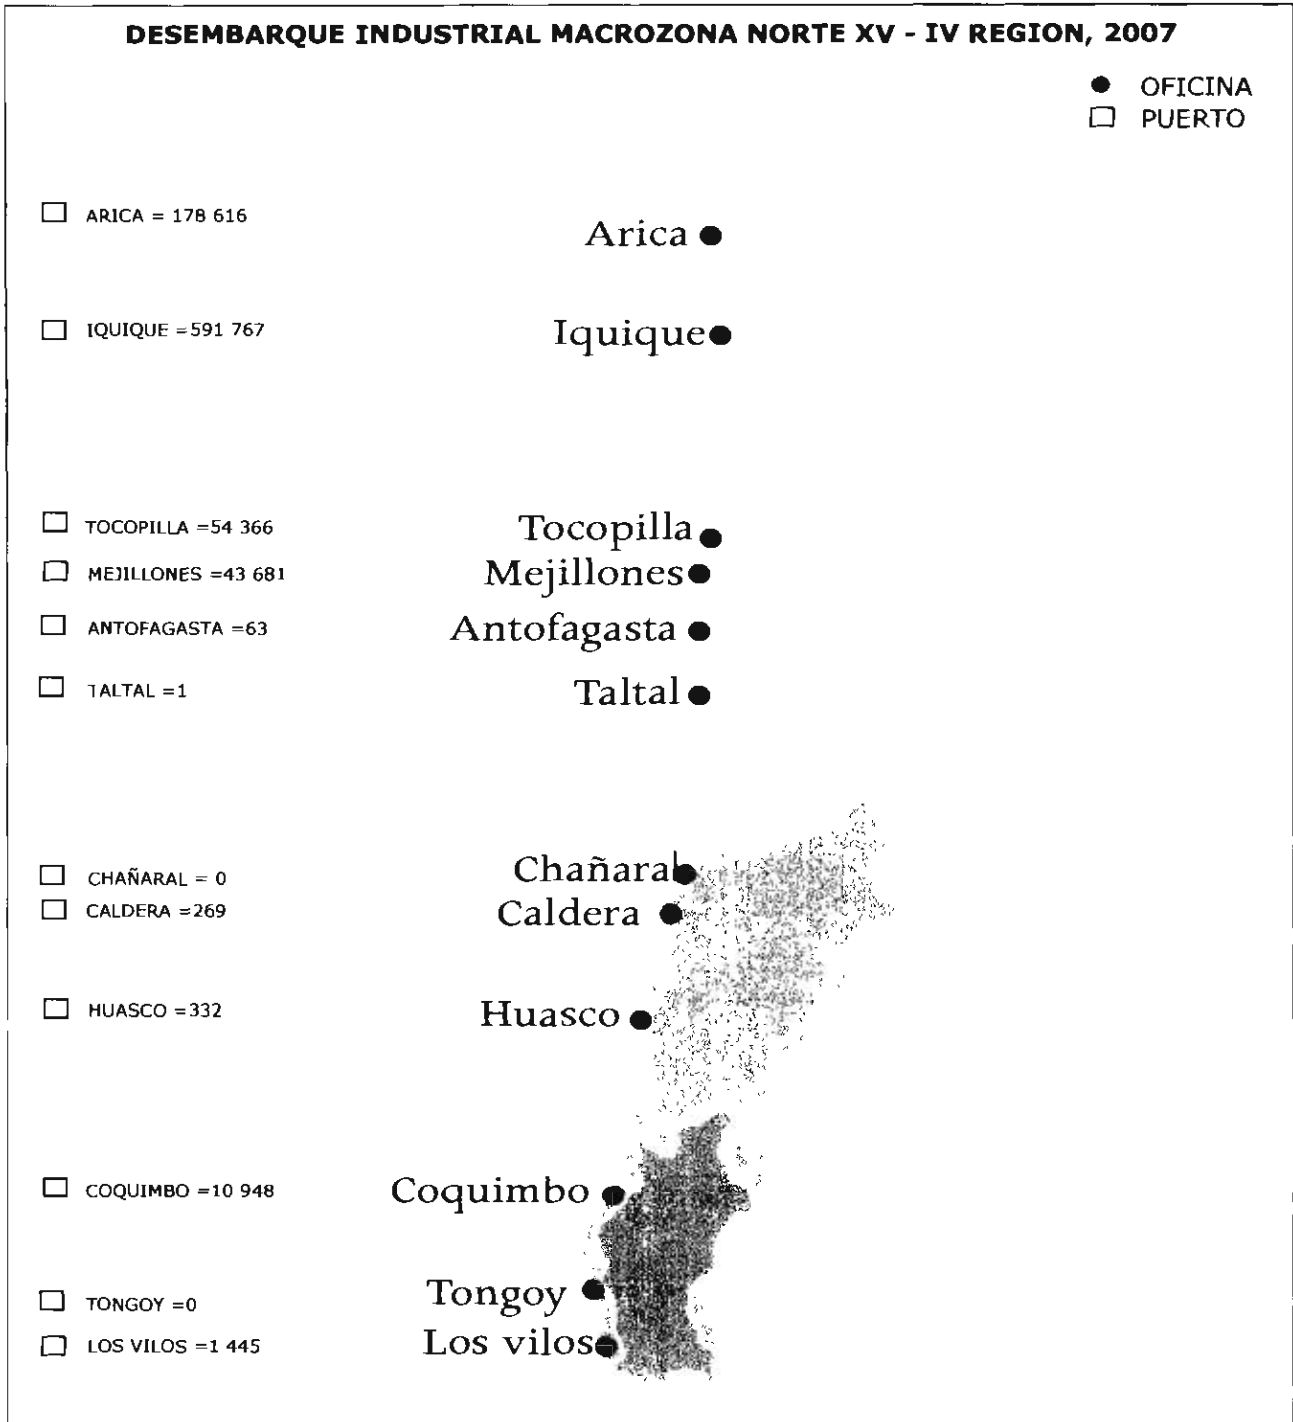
DESEMBARQUE INDUSTRIAL MACROZONA NORTE XV - IV REGION, 2007

OFICINA
PUERTO

ARICA = 178 616
Arica

IQUIQUE =591 767
Iquique

TOCOPILLA =54 366
Tocopilla

MEJILLONES =43 681
Mejillones

ANTOFAGASTA =63
Antofagasta

TALTAL =1
Taltal

CHAÑARAL = 0
Chañaral

CALDERA =269
Caldera

HUASCO =332
Huasco

COQUIMBO =10 948
Coquimbo

TONGOY =0
Tongoy

LOS VILOS =1 445
Los vilos